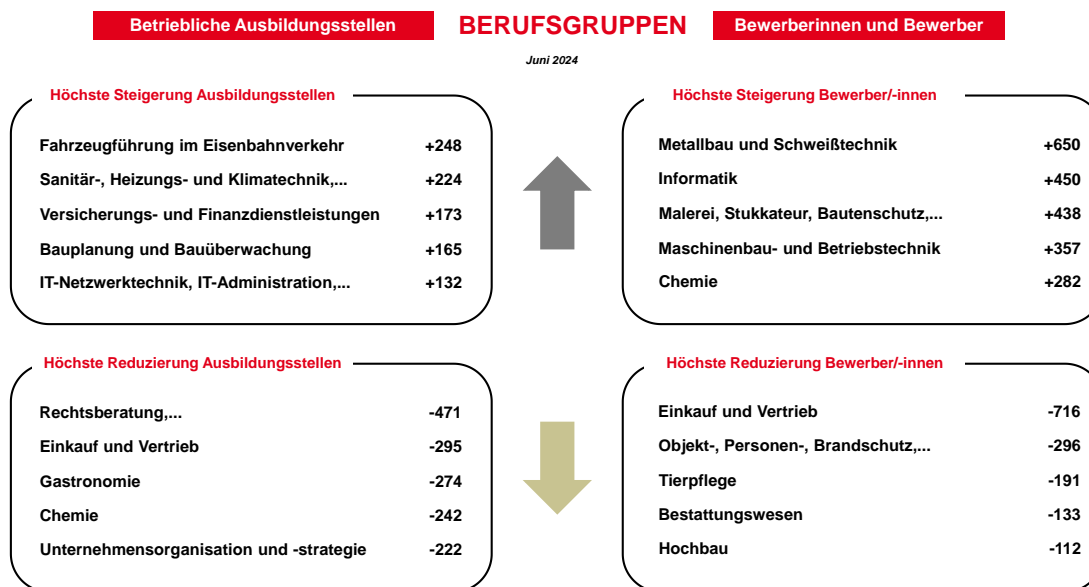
Betriebliche Ausbildungsstellen

BERUFSGRUPPEN

Bewerberinnen und Bewerber

Juni 2024

Höchste Steigerung Ausbildungsstellen

| | |
|---|---|
| Fahrzeugführung im Eisenbahnverkehr | +248 |
| Sanitär-, Heizungs- und Klimatechnik,... | +224 |
| Versicherungs- und Finanzdienstleistungen | +173 |
| Bauplanung und Bauüberwachung | +165 |
| IT-Netzwerktechnik, IT-Administration,... | +132 |

Höchste Steigerung Bewerber/-innen

| | |
|---|---|
| Metallbau und Schweißtechnik | +650 |
| Informatik | +450 |
| Malerei, Stukkateur, Bautenschutz,... | +438 |
| Maschinenbau- und Betriebstechnik | +357 |
| Chemie | +282 |

Höchste Reduzierung Ausbildungsstellen

| | |
|---|---|
| Rechtsberatung,... | -471 |
| Einkauf und Vertrieb | -295 |
| Gastronomie | -274 |
| Chemie | -242 |
| Unternehmensorganisation und -strategie | -222 |

Höchste Reduzierung Bewerber/-innen

| | |
|---|---|
| Einkauf und Vertrieb | -716 |
| Objekt-, Personen-, Brandschutz,... | -296 |
| Tierpflege | -191 |
| Bestattungswesen | -133 |
| Hochbau | -112 |